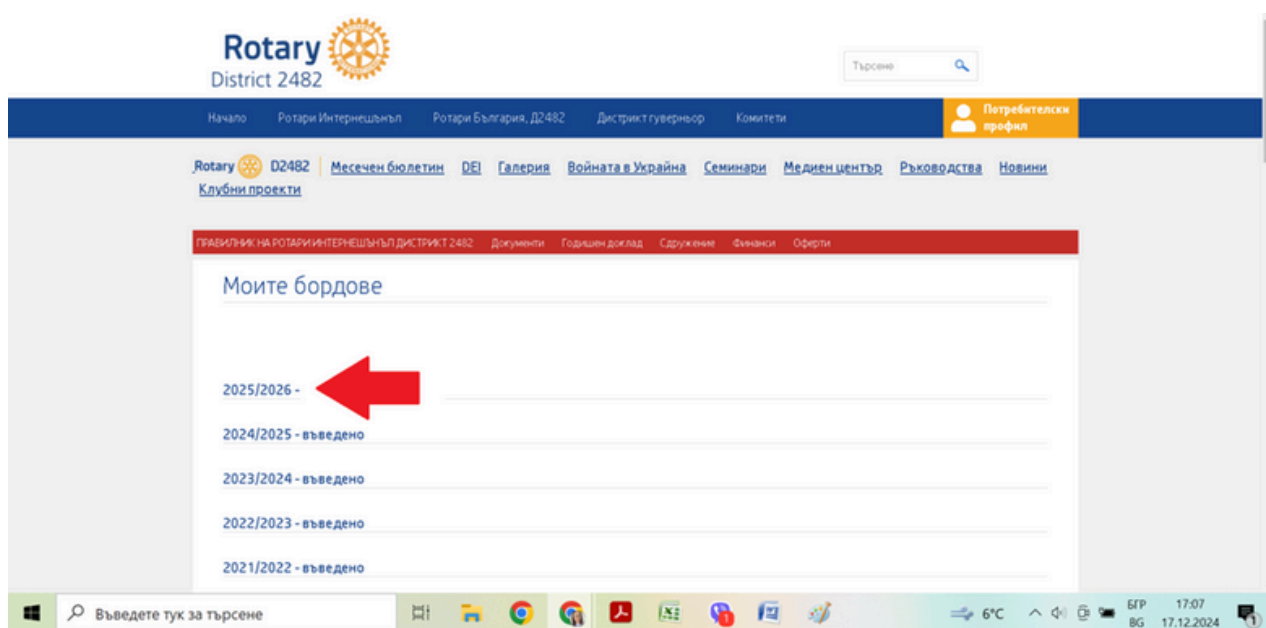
Rotary
District 2482

Търсене

Начало Ротари Интернешънъл Ротари България, Д2482 Дистрикт гуверньор Комитети

Потребителски профил

Rotary D2482 Месечен бюлетин DEI Галерия Войната в Украйна Семинари Медиен център Ръководства Новини Клубни проекти

ПРАВИЛНИК НА РОТАРИ ИНТЕРНЕШЪНЪЛ ДИСТРИКТ 2482 Документи Годишен доклад Сдружение Финанси Оферти

Моите бордове

2025/2026 -

2024/2025 - въведено

2023/2024 - въведено

2022/2023 - въведено

2021/2022 - въведено

Въведете тук за търсене

6°C БГР BG 17:07 17.12.2024